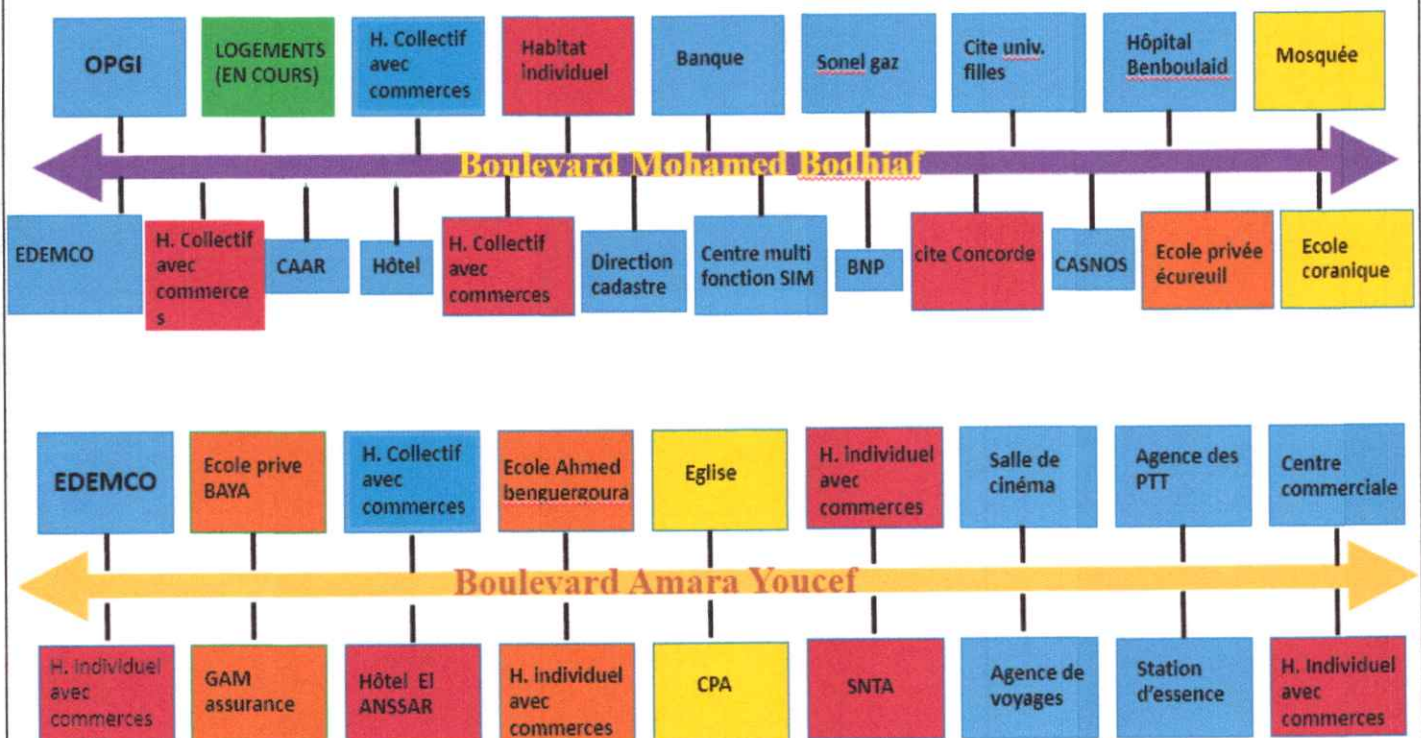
OPGI

LOGEMENTS (EN COURS)

H. Collectif avec commerces

Habitat individuel

Banque

Sonel gaz

Cite univ. filles

Hôpital Benboulaid

Mosquée

Boulevard Mohamed Bodhiaf

EDEMCO

H. Collectif avec commerces

CAAR

Hôtel

H. Collectif avec commerces

Direction cadastre

Centre multi fonction SIM

BNP

cite Concorde

CASNOS

Ecole privée écureuil

Ecole coranique

EDEMCO

Ecole prive BAYA

H. Collectif avec commerces

Ecole Ahmed benguergoura

Eglise

H. individuel avec commerces

Salle de cinéma

Agence des PTT

Centre commerciale

Boulevard Amara Youcef

H. individuel avec commerces

GAM assurance

Hôtel El ANSSAR

H. individuel avec commerces

CPA

SNTA

Agence de voyages

Station d'essence

H. Individuel avec commerces